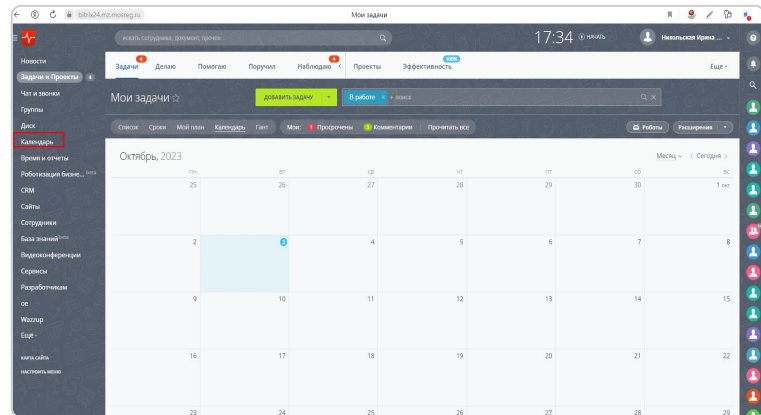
bitrix24.mz.mosreg.ru

Мои задачи

искать сотрудника, документ, прочее

17:34 НАЧАТЬ

Никольская Ирина ...

Новости

Задачи и Проекты 4

Чат и звонки

Группы

Диск

Календарь

Время и отчеты

Роботизация бизне... beta

CRM

Сайты

Сотрудники

База знаний beta

Видеоконференции

Сервисы

Разработчикам

ое

Wazzup

Ещё ·

КАРТА САЙТА

НАСТРОИТЬ МЕНЮ

Задачи 4 Делаю Помогаю Поручил Наблюдаю 4 Проекты Эффективность 100% Еще ·

Мои задачи

ДОБАВИТЬ ЗАДАЧУ

В работе × + поиск

Список Сроки Мой план Календарь Гант Мои: 1 Просрочены 3 Комментарии Прочитать все

Роботы Расширения

Октябрь, 2023

Месяц < Сегодня >

| пн | вт | ср | чт | пт | сб | вс |
|---|---|---|---|---|---|---|
| 25 | 26 | 27 | 28 | 29 | 30 | 1 окт |
| 2 | 3 | 4 | 5 | 6 | 7 | 8 |
| 9 | 10 | 11 | 12 | 13 | 14 | 15 |
| 16 | 17 | 18 | 19 | 20 | 21 | 22 |
| 23 | 24 | 25 | 26 | 27 | 28 | 29 |